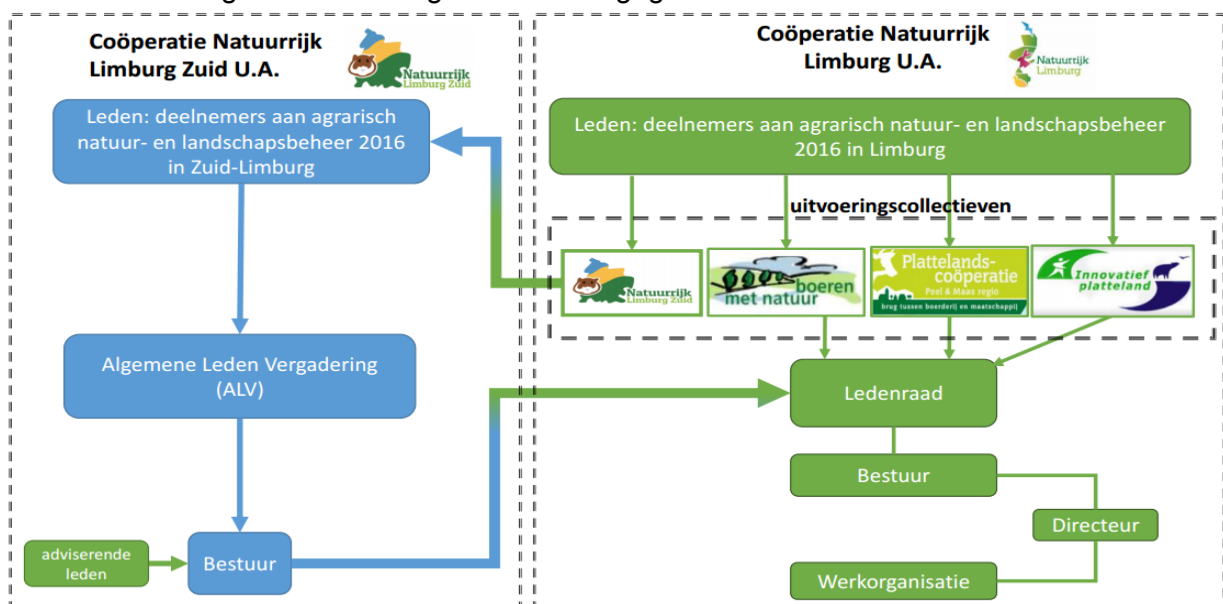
Coöperatie Natuurrijk Limburg Zuid U.A.

Natuurrijk Limburg Zuid

Leden: deelnemers aan agrarisch natuur- en landschapsbeheer 2016 in Zuid-Limburg

Algemene Leden Vergadering (ALV)

adviserende leden

Bestuur

Coöperatie Natuurrijk Limburg U.A.

Natuurrijk Limburg

Leden: deelnemers aan agrarisch natuur- en landschapsbeheer 2016 in Limburg

uitvoeringscollectieven

Natuurrijk Limburg Zuid

boeren met natuur

Plattelands-coöperatie Peel & Maas regio brug tussen boerderij en maatschappij

Innovatief platteland

Ledenraad

Bestuur

Directeur

Werkorganisatie